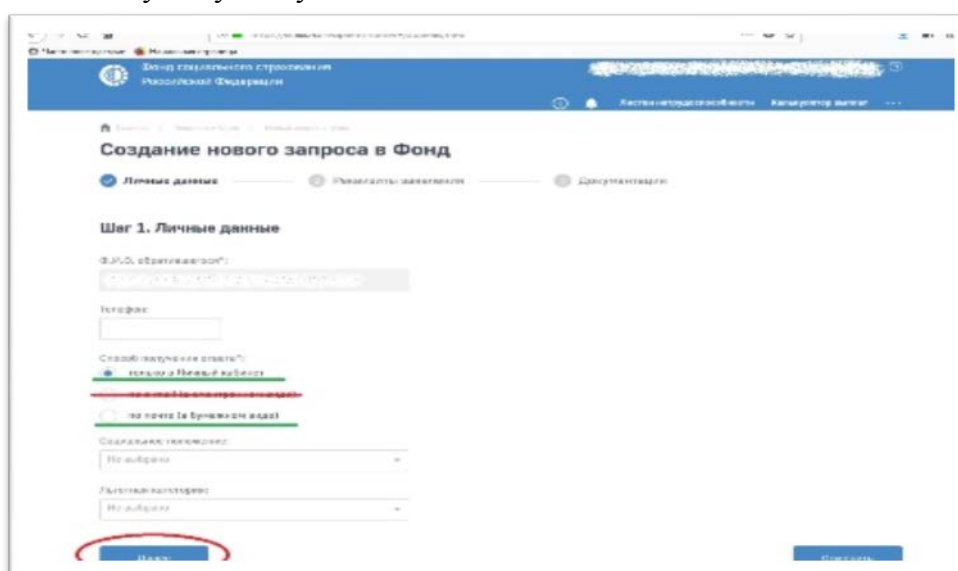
Фонд социального страхования
Российской Федерации

Листки нетрудоспособности Калькулятор выплат ···

Создание нового запроса в Фонд

Личные данные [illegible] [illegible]

Шаг 1. Личные данные

Ф.И.О. обратившегося*:

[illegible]

Телефон:

Способ получения ответа*:

только в Личный кабинет

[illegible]

по почте (в бумажном виде)

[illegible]

Не выбрано

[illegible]

Не выбрано

Далее

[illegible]